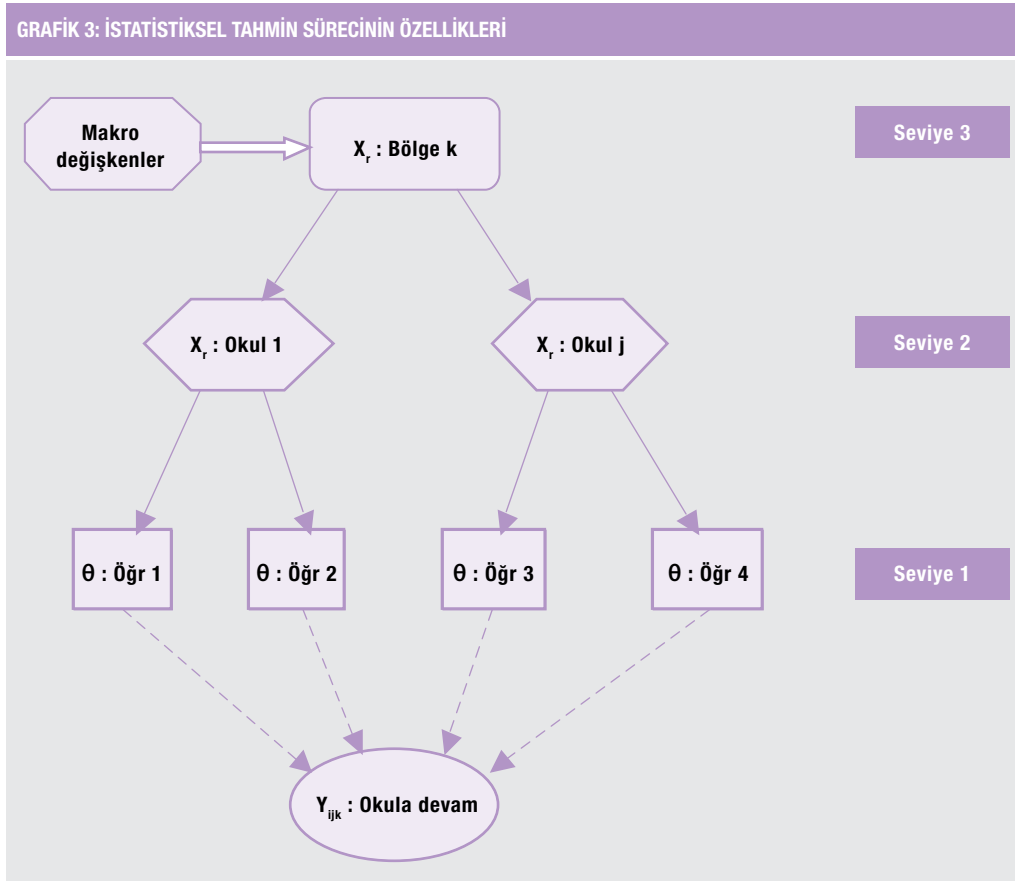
GRAFİK 3: İSTATİSTİKSEL TAHMİN SÜRECİNİN ÖZELLİKLERİ

Makro değişkenler

$X_r$ : Bölge k

Seviye 3

$X_r$ : Okul 1

$X_r$ : Okul j

Seviye 2

θ : Öğr 1

θ : Öğr 2

θ : Öğr 3

θ : Öğr 4

Seviye 1

$Y_{ijk}$ : Okula devam